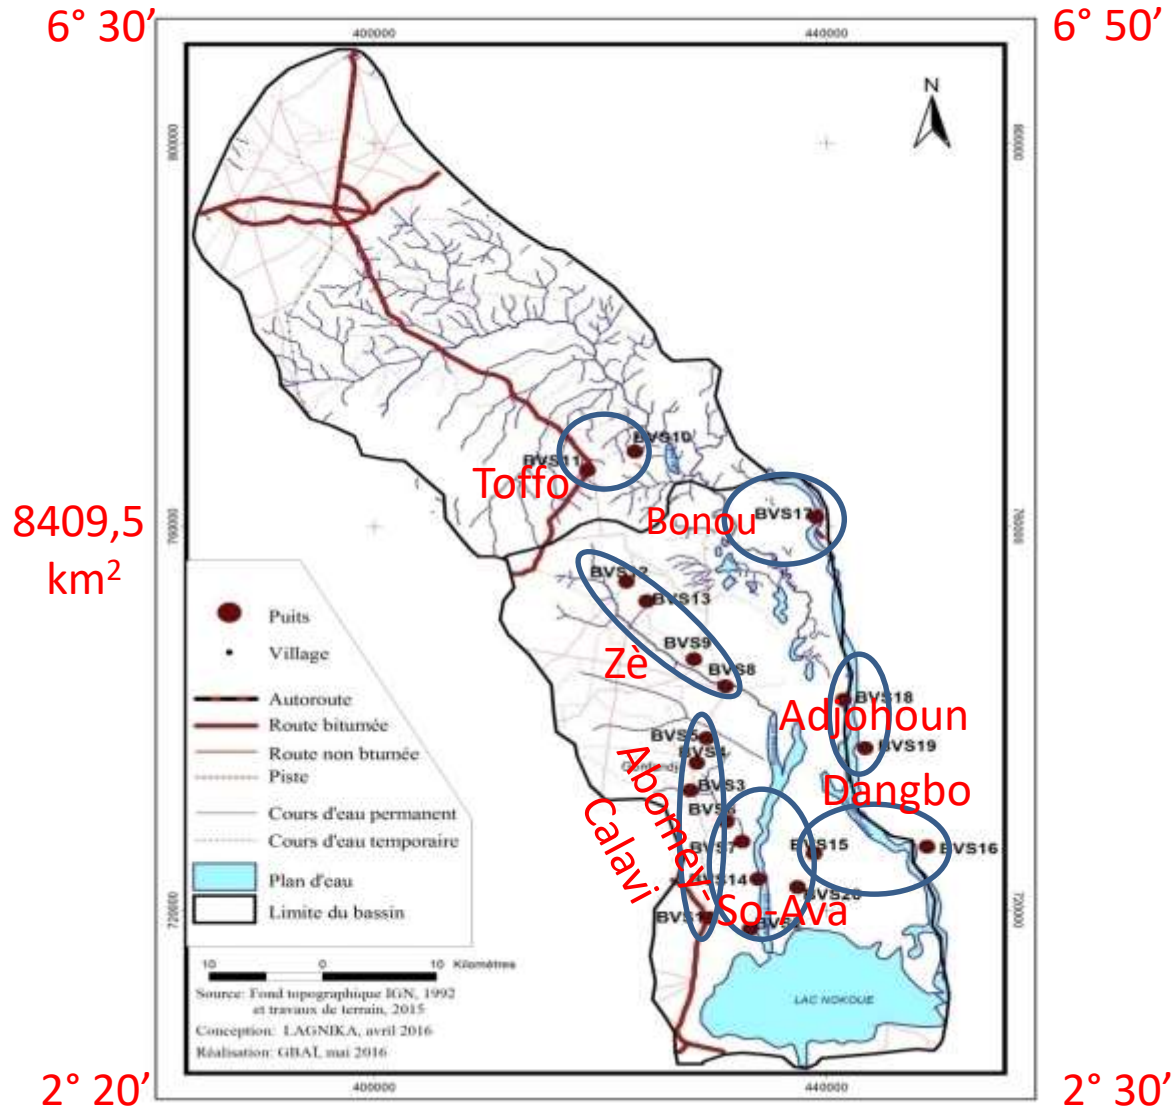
6° 30’

6° 50’

400000

440000

N

800000

760000

720000

8409,5 km$^2$

BVS10

BVS11

Toffo

Bonou

BVS17

BVS12

BVS13

BVS9

Zè

BVS8

BVS18

Adjohoun

BVS19

BVS5

BVS4

BVS3

BVS6

BVS7

BVS14

BVS15

BVS16

BVS20

BVS1

Dangbo

Abomey-Calavi

So-Ava

Puits

Village

Autoroute

Route bitumée

Route non btumée

Piste

Cours d'eau permanent

Cours d'eau temporaire

Plan d'eau

Limite du bassin

10 0 10 Kilomètres

Source: Fond topographique IGN, 1992 et travaux de terrain, 2015

Conception: LAGNIKA, avril 2016

Réalisation: GBAI, mai 2016

LAC NOKOUE

400000

440000

2° 20’

2° 30’